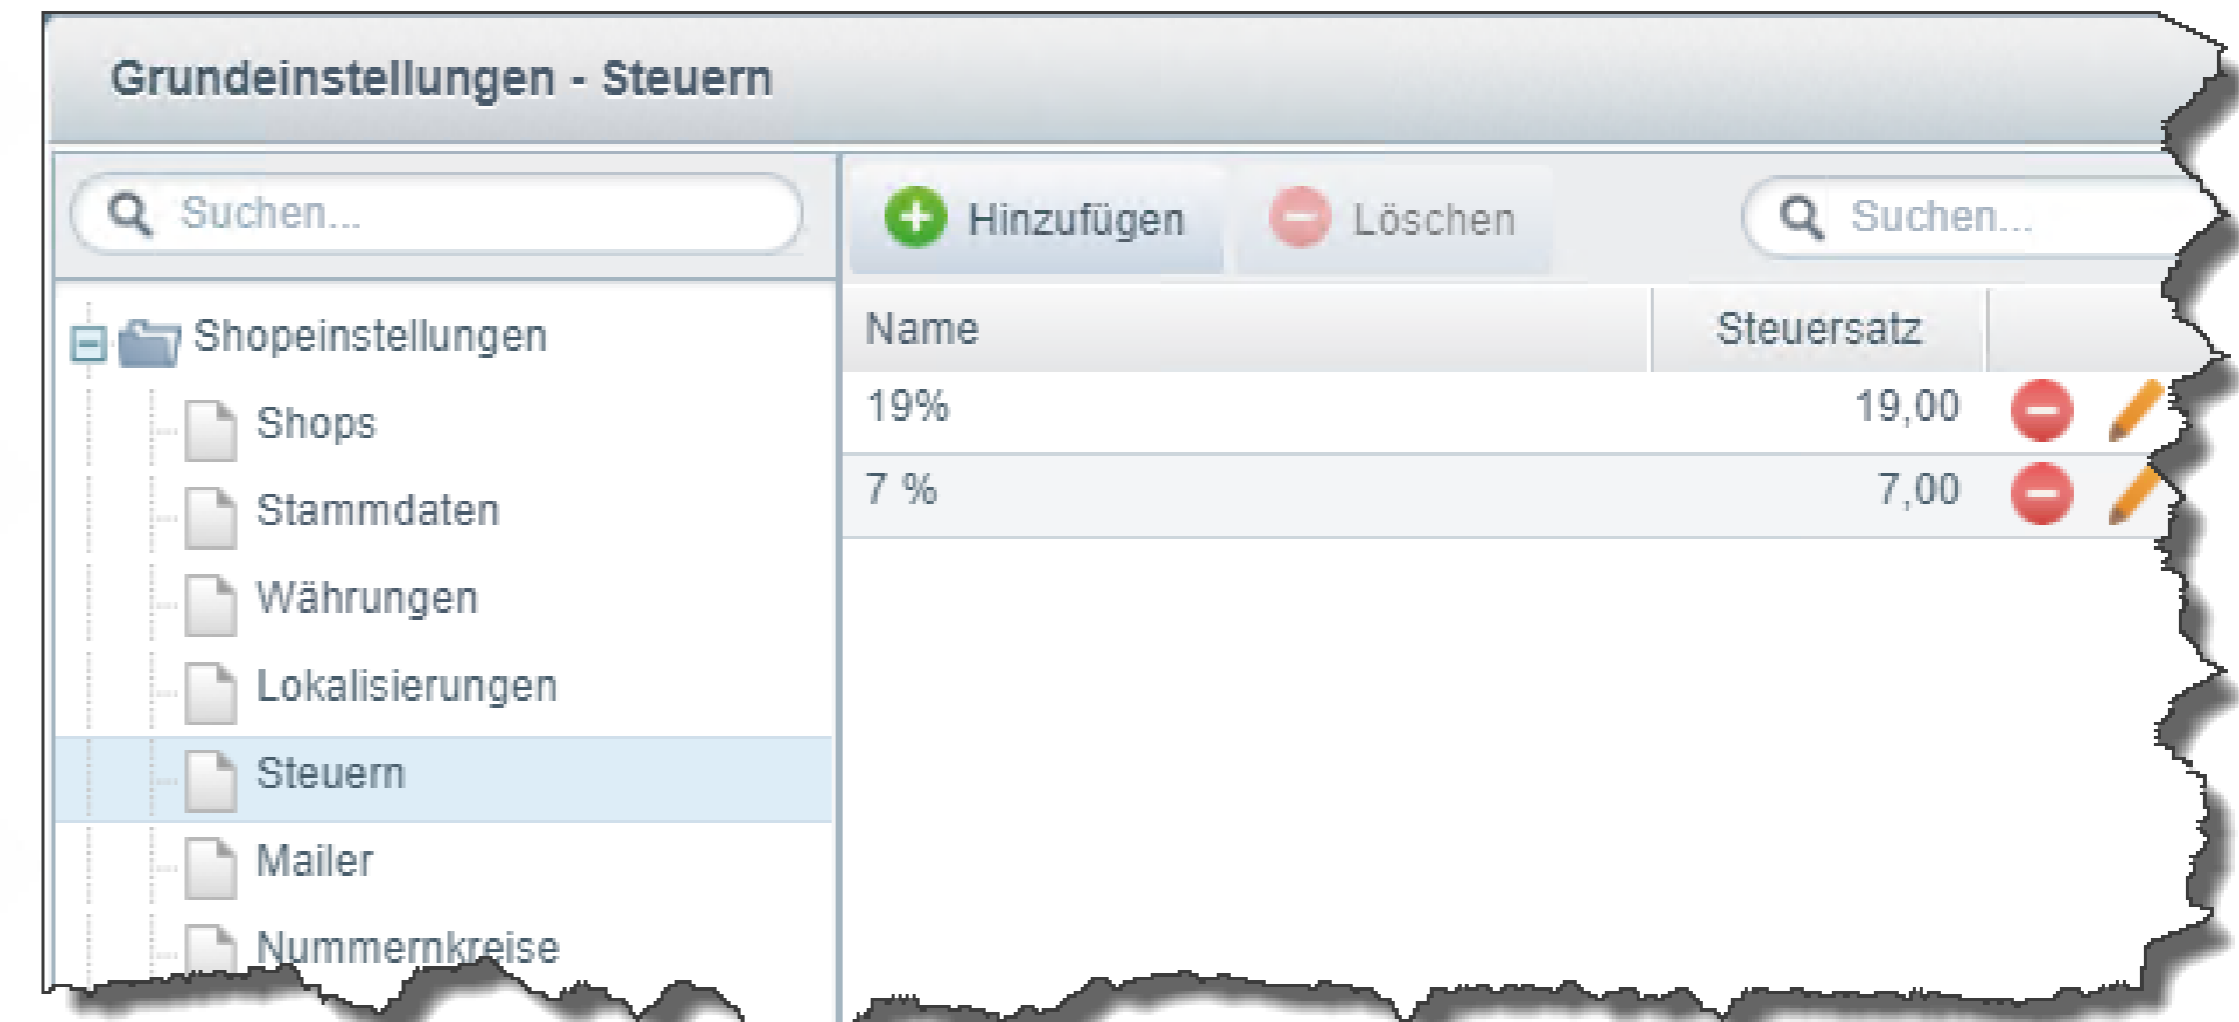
Grundeinstellungen - Steuern

Suchen...

Shopeinstellungen
Shops
Stammdaten
Währungen
Lokalisierungen
Steuern
Mailer
Nummernkreise

Hinzufügen
Löschen
Suchen...

| Name | Steuersatz |
|---|---|
| 19% | 19,00 |
| 7 % | 7,00 |